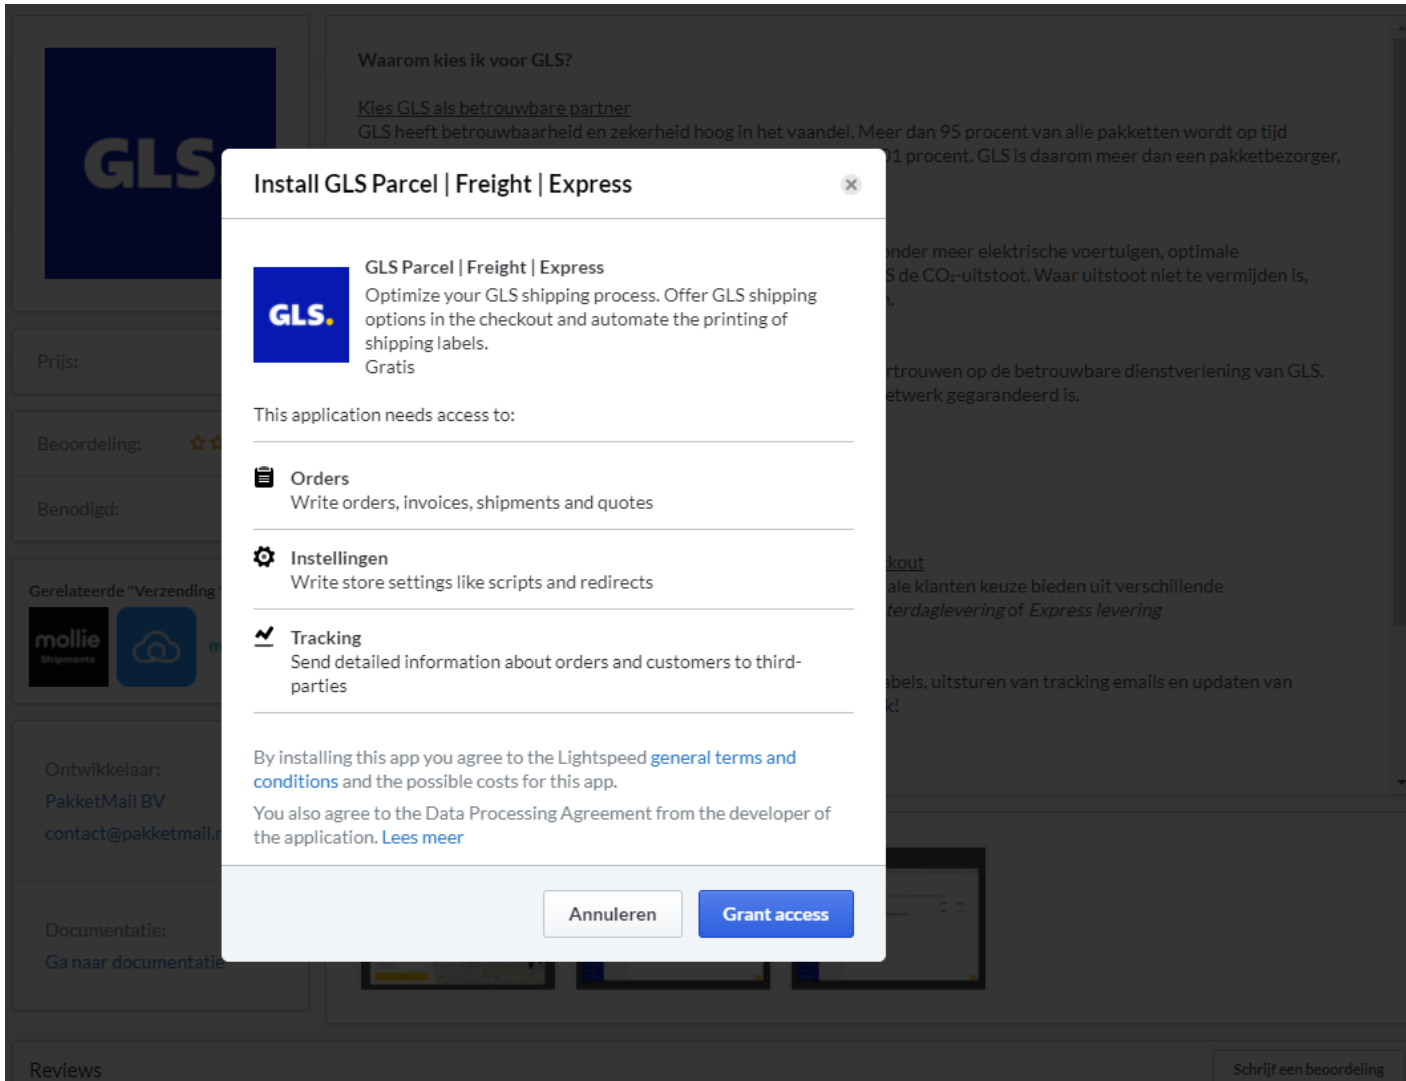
GLS

Waarom kies ik voor GLS?

Kies GLS als betrouwbare partner

GLS heeft betrouwbaarheid en zekerheid hoog in het vaandel. Meer dan 95 procent van alle pakketten wordt op tijd

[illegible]1 procent. GLS is daarom meer dan een pakketbezorger,

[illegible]nder meer elektrische voertuigen, optimale

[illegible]S de $CO_2$-uitstoot. Waar uitstoot niet te vermijden is,

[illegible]rtrouwen op de betrouwbare dienstverlening van GLS.

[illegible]etwerk gegarandeerd is.

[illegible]kout

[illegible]ale klanten keuze bieden uit verschillende

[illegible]terdaglevering of Express levering

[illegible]abels, uitsturen van tracking emails en updaten van

Prijs:

Beoordeling:

Benodigd:

Gerelateerde "Verzending

mollie Shipments

Ontwikkelaar:

PakketMail BV

contact@pakketmail.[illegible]

Documentatie:

Ga naar documentatie

Reviews

Schrijf een beoordeling

Install GLS Parcel | Freight | Express

GLS.

GLS Parcel | Freight | Express

Optimize your GLS shipping process. Offer GLS shipping options in the checkout and automate the printing of shipping labels.

Gratis

This application needs access to:

Orders

Write orders, invoices, shipments and quotes

Instellingen

Write store settings like scripts and redirects

Tracking

Send detailed information about orders and customers to third-parties

By installing this app you agree to the Lightspeed general terms and conditions and the possible costs for this app.

You also agree to the Data Processing Agreement from the developer of the application. Lees meer

Annuleren

Grant access